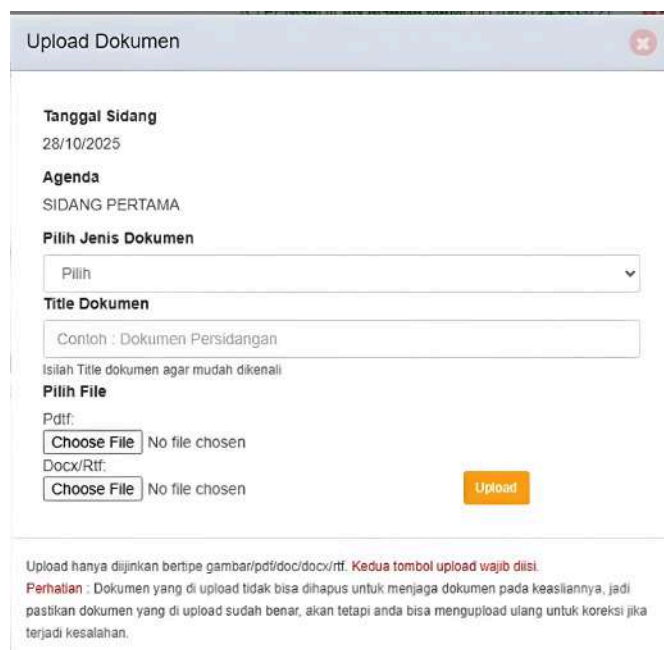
Upload Dokumen

Tanggal Sidang
28/10/2025

Agenda
SIDANG PERTAMA

Pilih Jenis Dokumen
Pilih

Title Dokumen
Contoh : Dokumen Persidangan
Isilah Title dokumen agar mudah dikenali

Pilih File
Pdtf:
Choose File No file chosen
Docx/Rtf:
Choose File No file chosen
Upload

Upload hanya diijinkan bertipe gambar/pdf/doc/docx/rtf. Kedua tombol upload wajib diisi.
Perhatian : Dokumen yang di upload tidak bisa dihapus untuk menjaga dokumen pada keasliannya, jadi pastikan dokumen yang di upload sudah benar, akan tetapi anda bisa mengupload ulang untuk koreksi jika terjadi kesalahan.